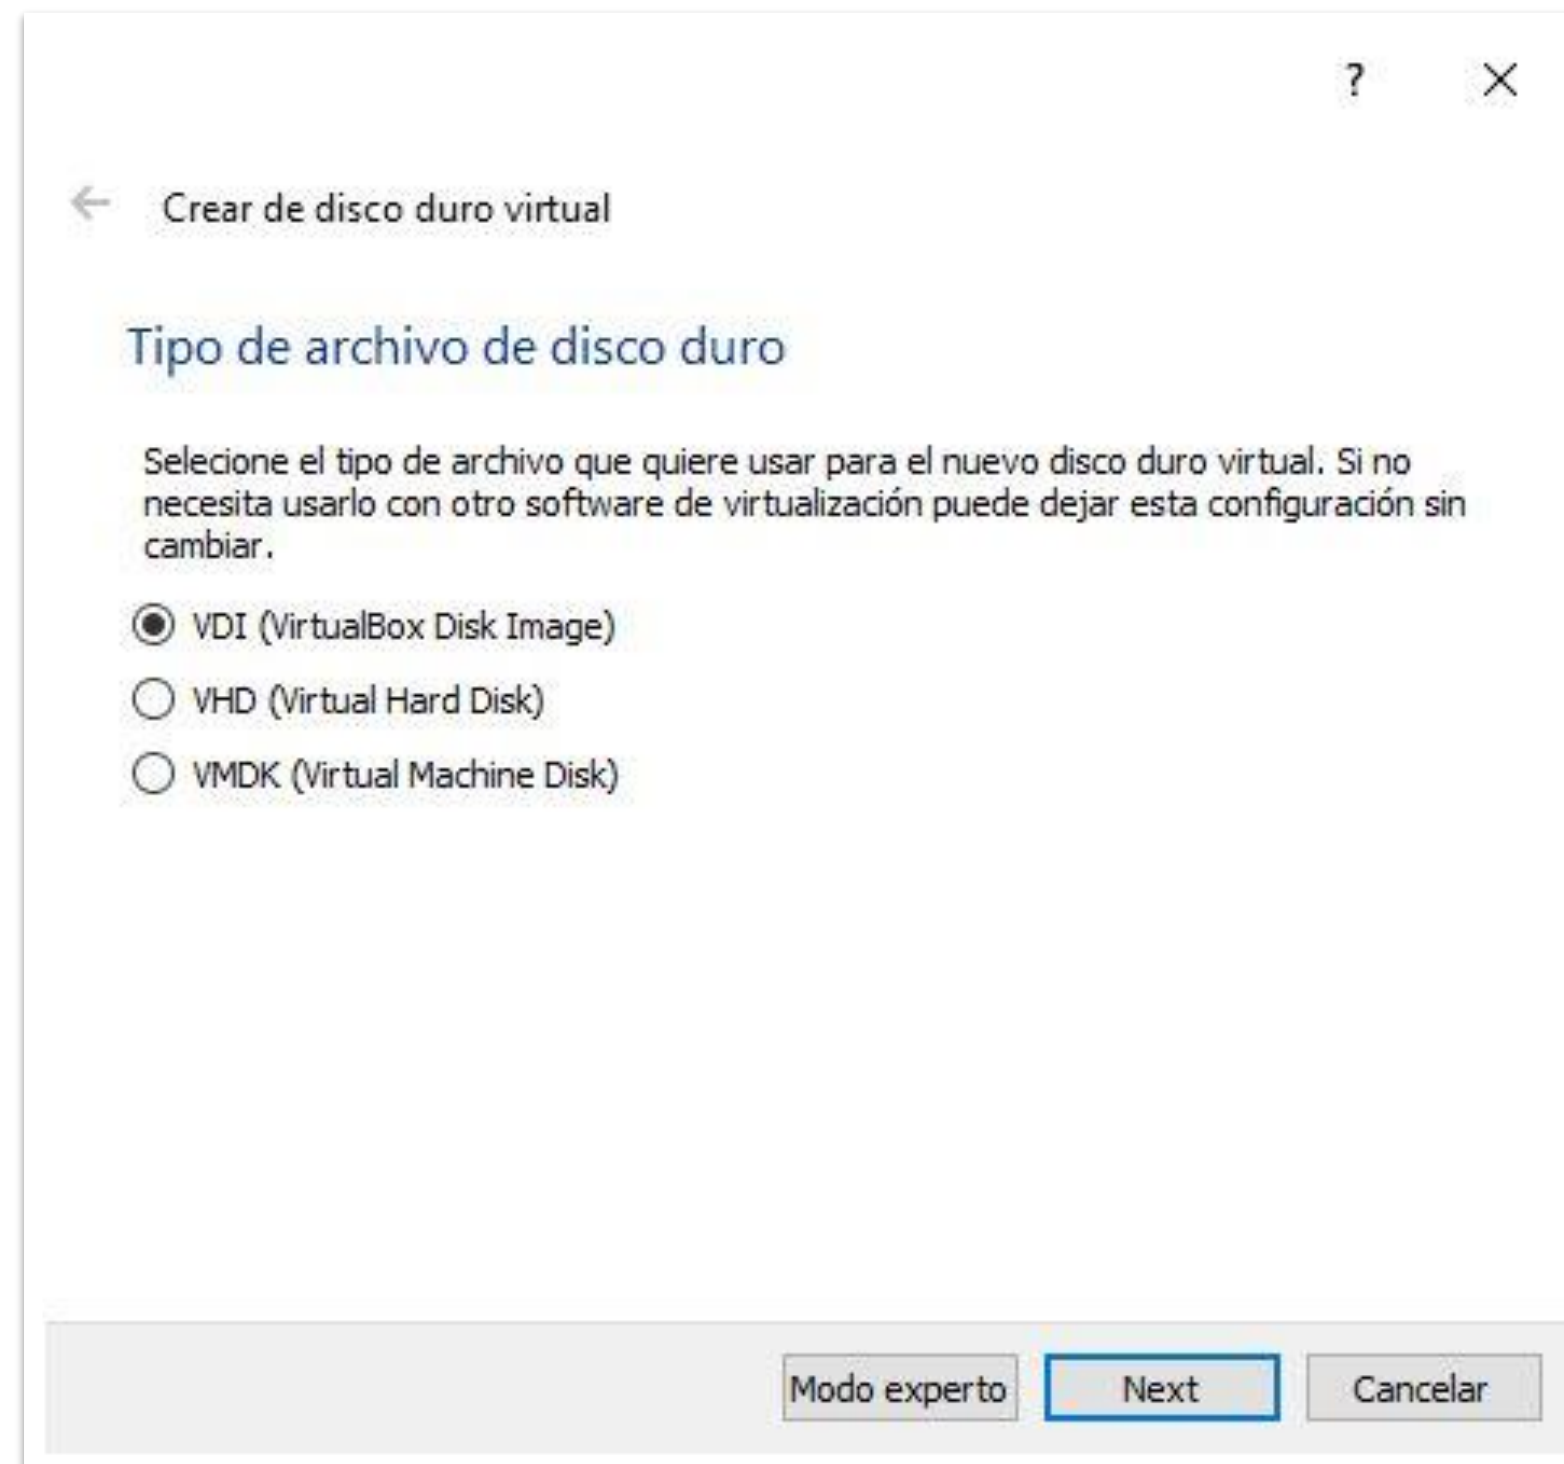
?
×

←
Crear de disco duro virtual

Tipo de archivo de disco duro

Selecione el tipo de archivo que quiere usar para el nuevo disco duro virtual. Si no necesita usarlo con otro software de virtualización puede dejar esta configuración sin cambiar.

VDI (VirtualBox Disk Image)

VHD (Virtual Hard Disk)

VMDK (Virtual Machine Disk)

Modo experto
Next
Cancelar